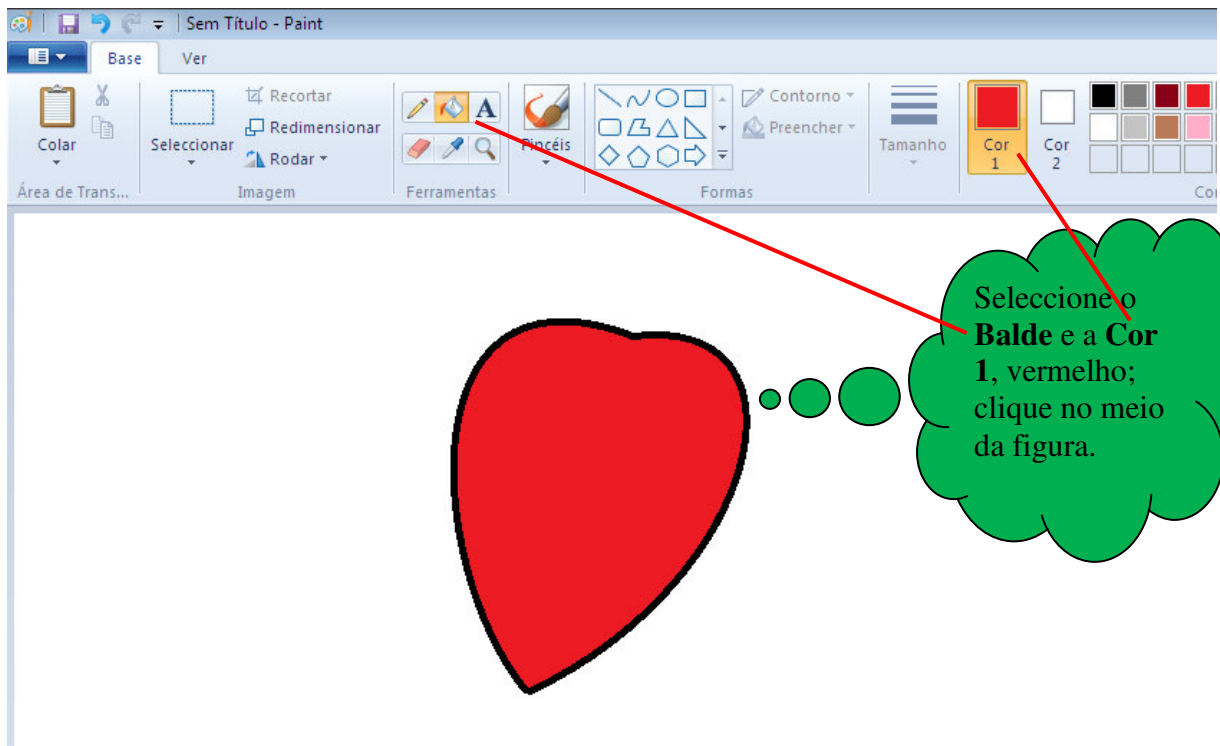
Sem Título - Paint

Base
Ver

Colar
Área de Trans...

Seleccionar
Recortar
Redimensionar
Rodar
Imagem

Ferramentas

Pincéis

Contorno
Preencher
Formas

Tamanho

Cor 1
Cor 2

Co

Seleccione o **Balde** e a **Cor 1**, vermelho; clique no meio da figura.